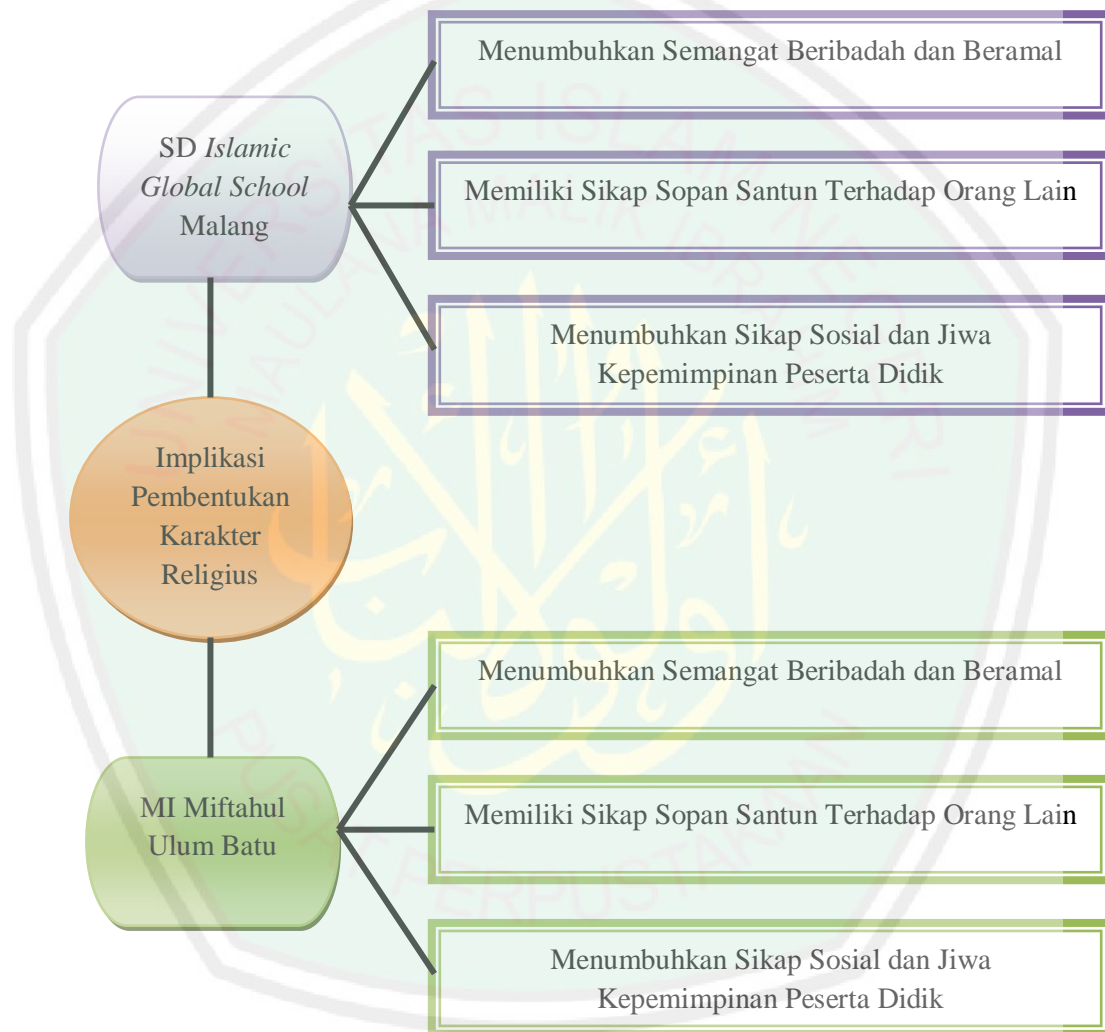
SD *Islamic Global School* Malang

Menumbuhkan Semangat Beribadah dan Beramal

Memiliki Sikap Sopan Santun Terhadap Orang Lain

Menumbuhkan Sikap Sosial dan Jiwa Kepemimpinan Peserta Didik

Implikasi Pembentukan Karakter Religius

MI Miftahul Ulum Batu

Menumbuhkan Semangat Beribadah dan Beramal

Memiliki Sikap Sopan Santun Terhadap Orang Lain

Menumbuhkan Sikap Sosial dan Jiwa Kepemimpinan Peserta Didik